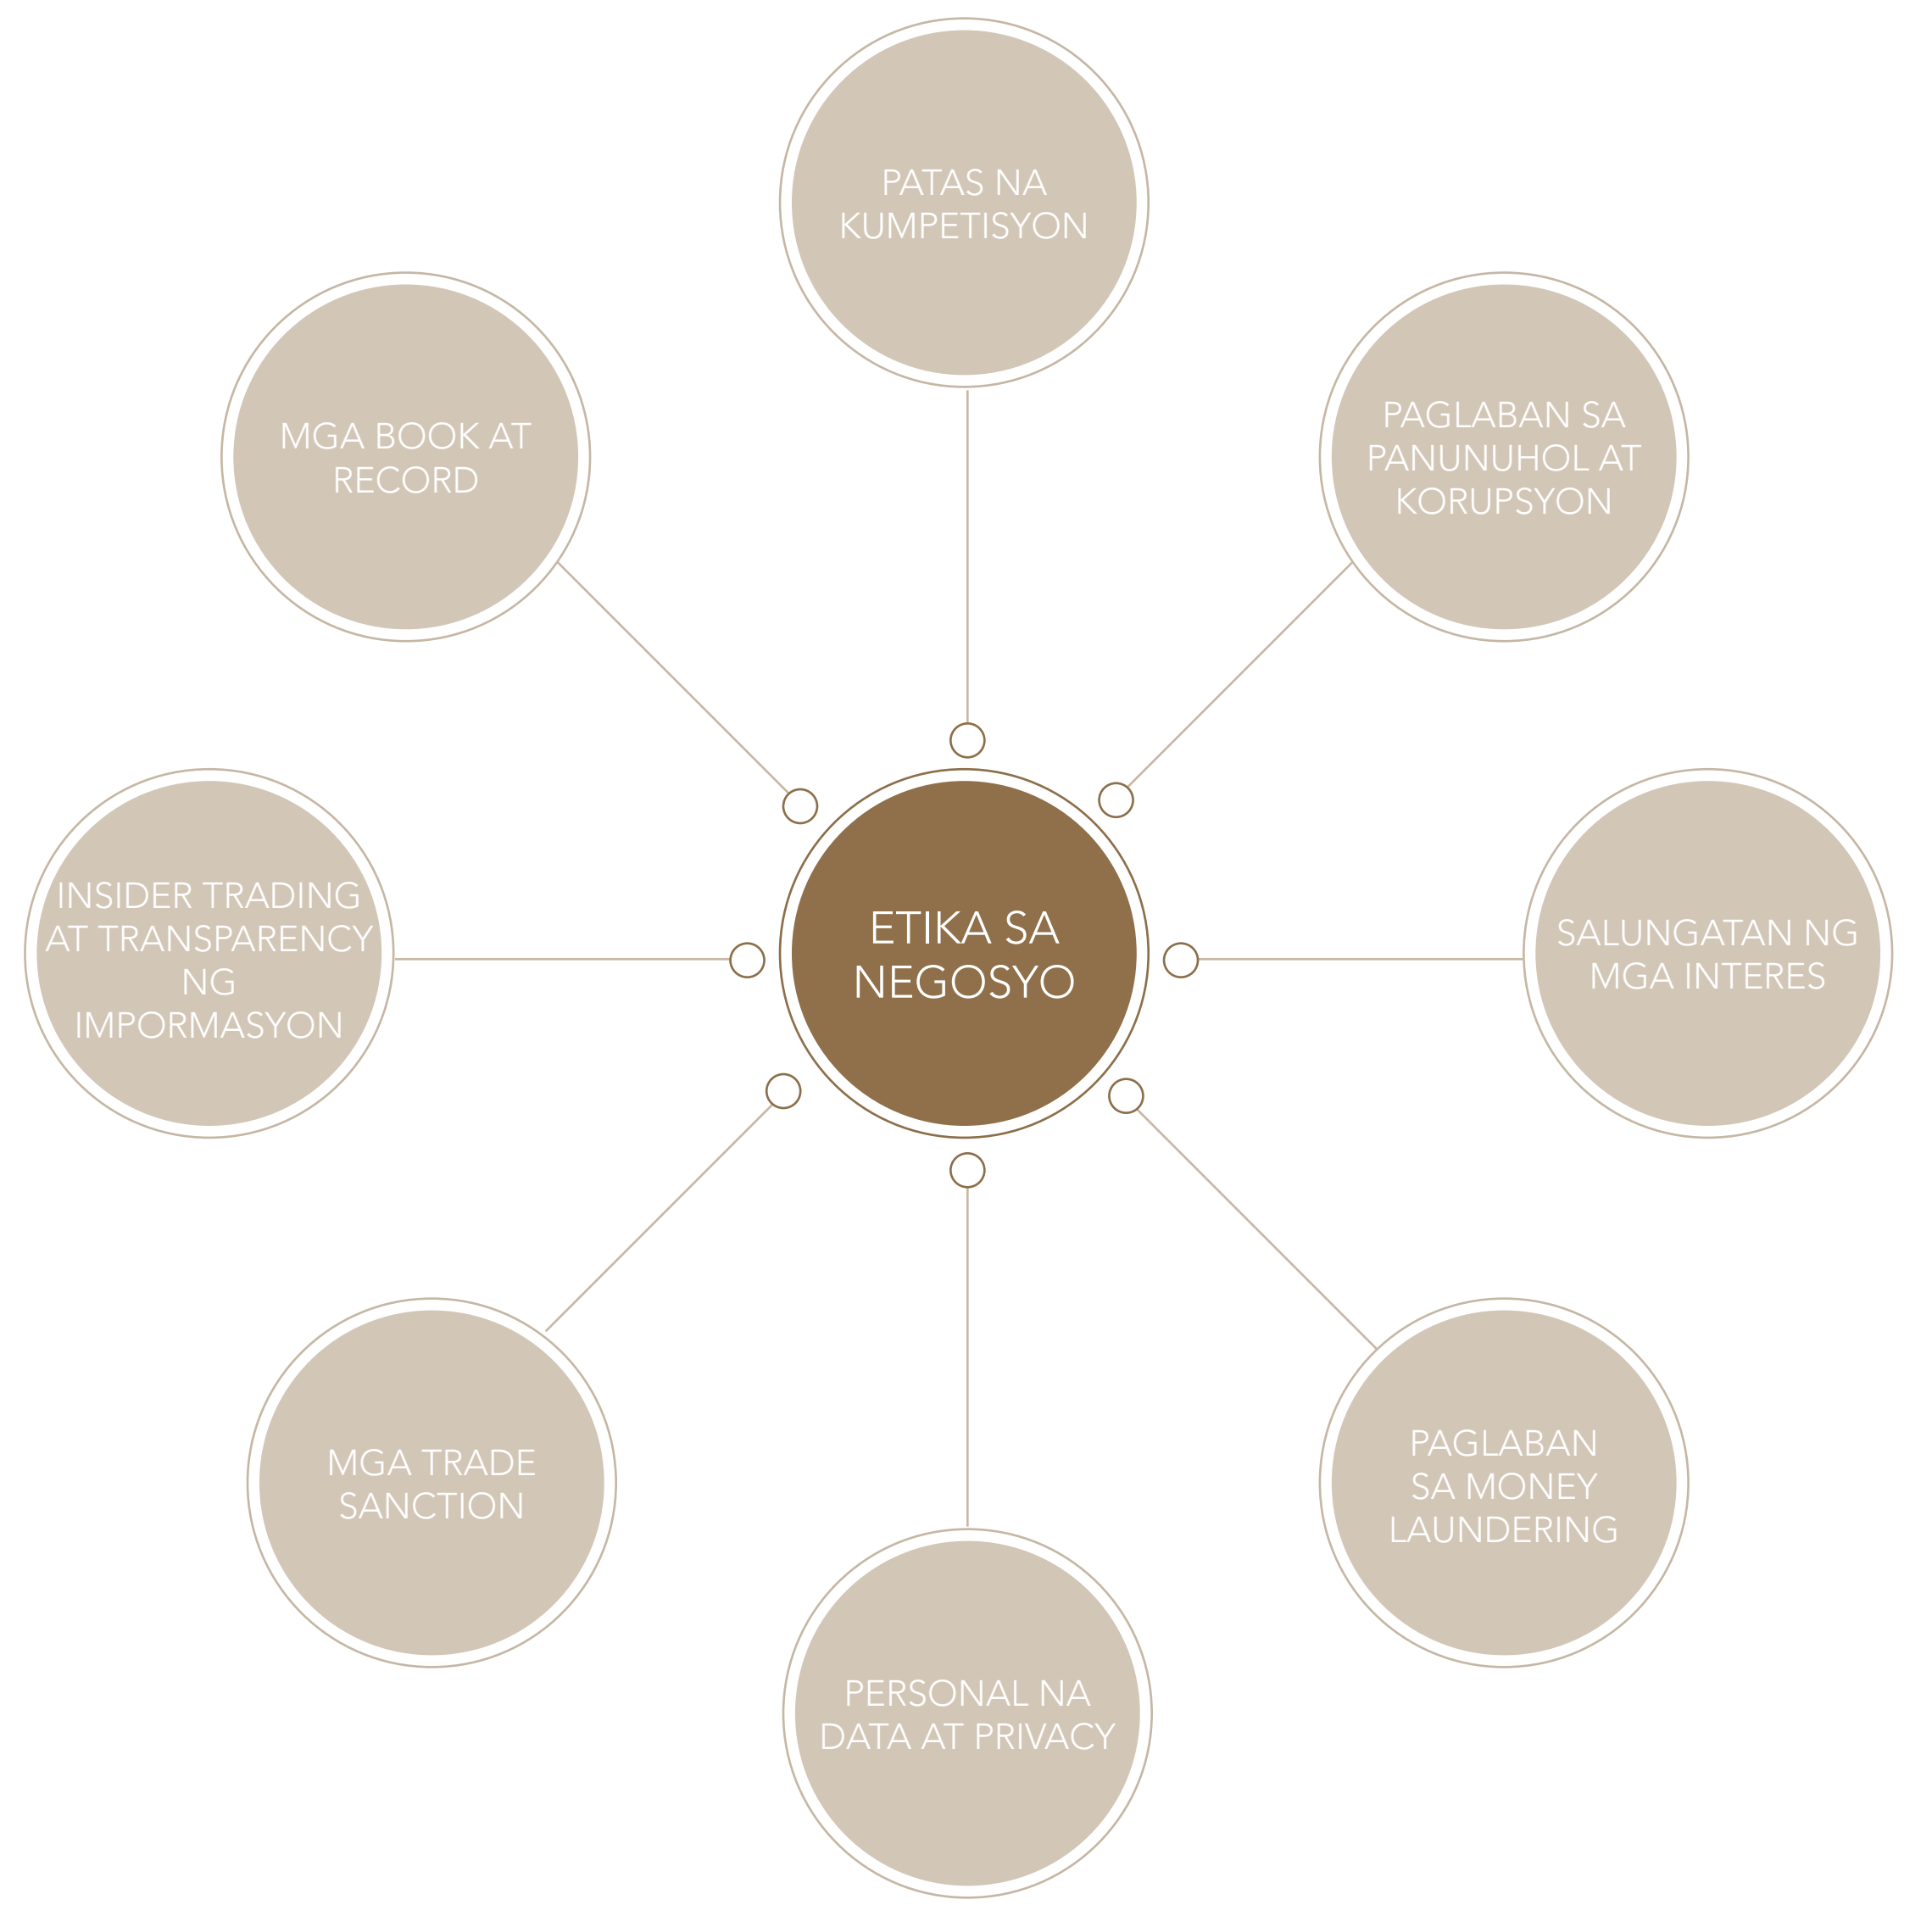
ETIKA SA NEGOSYO

PATAS NA KUMPETISYON

PAGLABAN SA PANUNUHOL AT KORUPSYON

SALUNGATAN NG MGA INTERES

PAGLABAN SA MONEY LAUNDERING

PERSONAL NA DATA AT PRIVACY

MGA TRADE SANCTION

INSIDER TRADING AT TRANSPARENCY NG IMPORMASYON

MGA BOOK AT RECORD